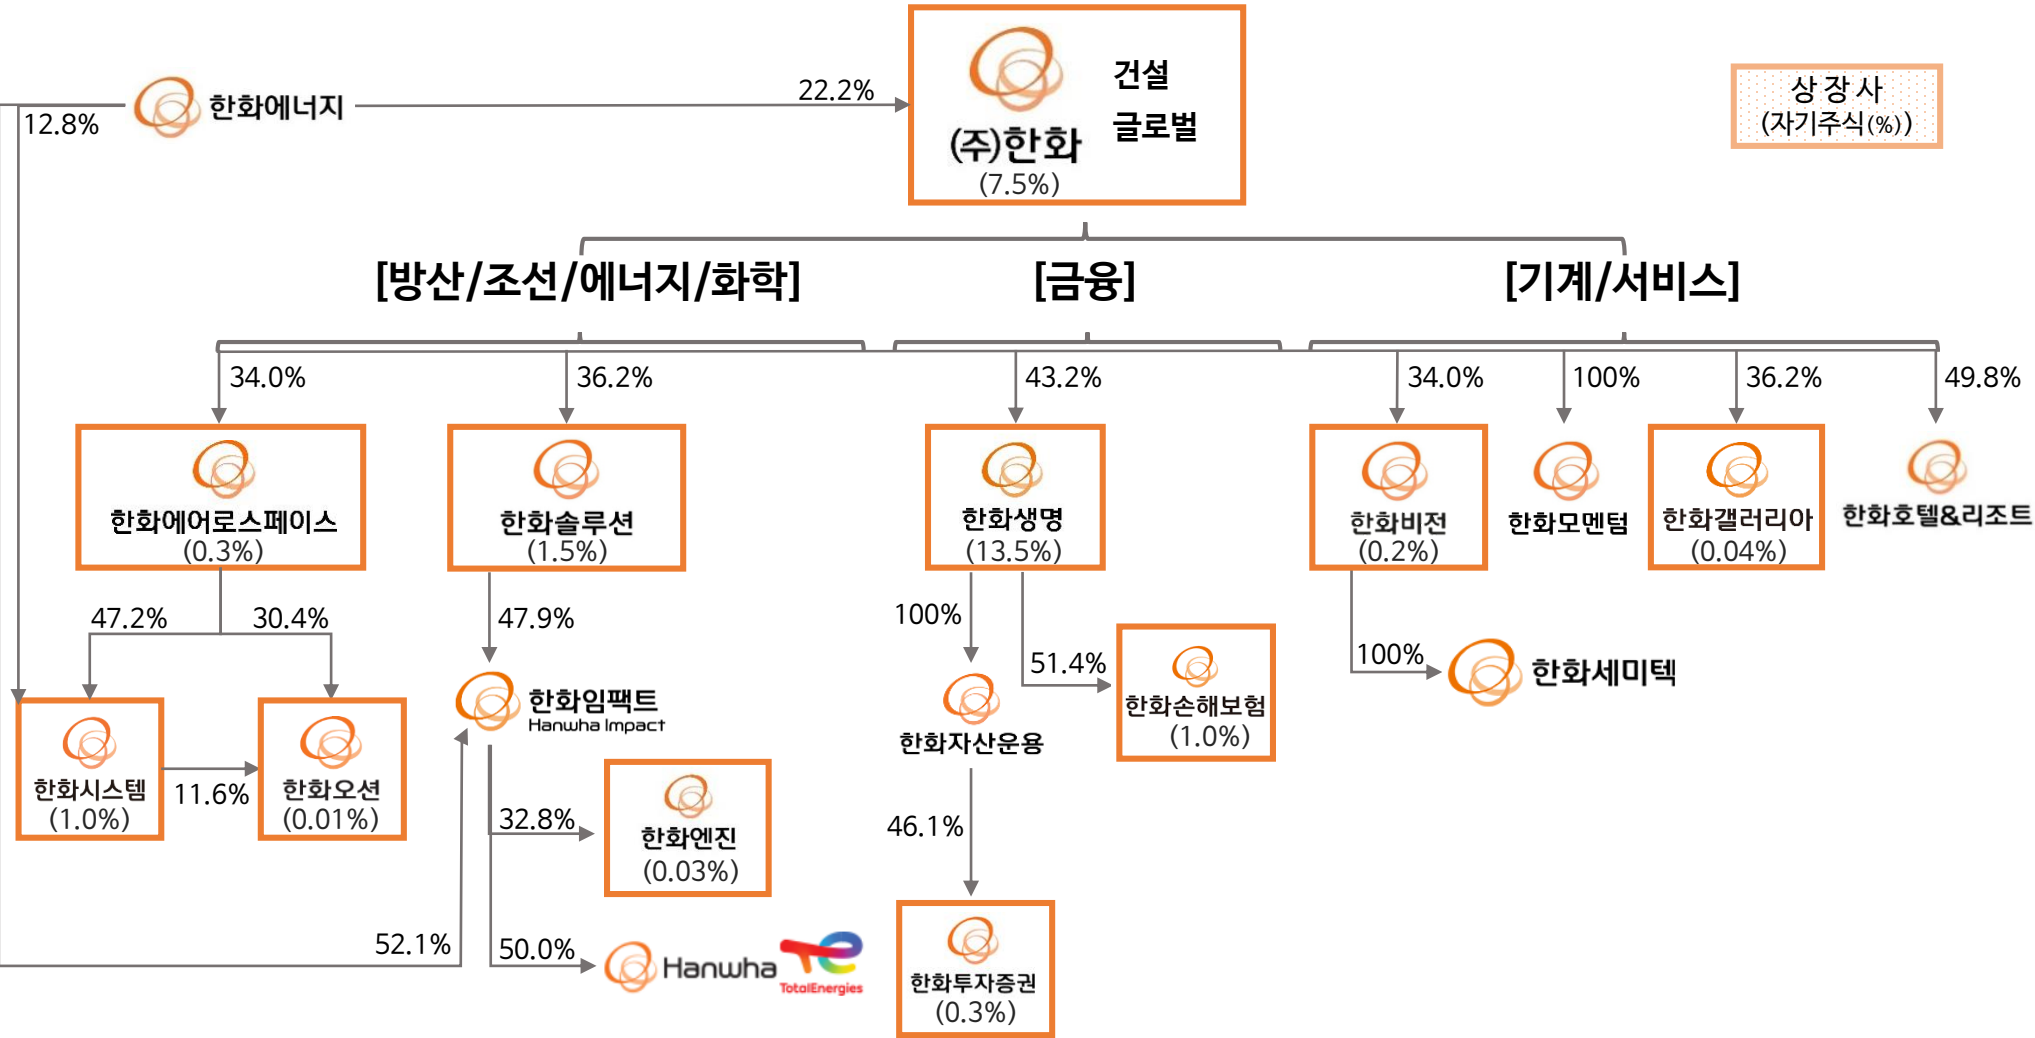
한화에너지

12.8%

22.2%

(주)한화
(7.5%)

건설
글로벌

상장사
(자기주식(%))

[방산/조선/에너지/화학]

[금융]

[기계/서비스]

34.0%

36.2%

43.2%

34.0%

100%

36.2%

49.8%

한화에어로스페이스
(0.3%)

한화솔루션
(1.5%)

한화생명
(13.5%)

한화비전
(0.2%)

한화모멘텀

한화갤러리아
(0.04%)

한화호텔&리조트

47.2%

30.4%

47.9%

100%

51.4%

100%

한화세미텍

한화임팩트
Hanwha Impact

한화자산운용

한화손해보험
(1.0%)

한화시스템
(1.0%)

11.6%

한화오션
(0.01%)

32.8%

한화엔진
(0.03%)

46.1%

52.1%

50.0%

Hanwha TotalEnergies

한화투자증권
(0.3%)